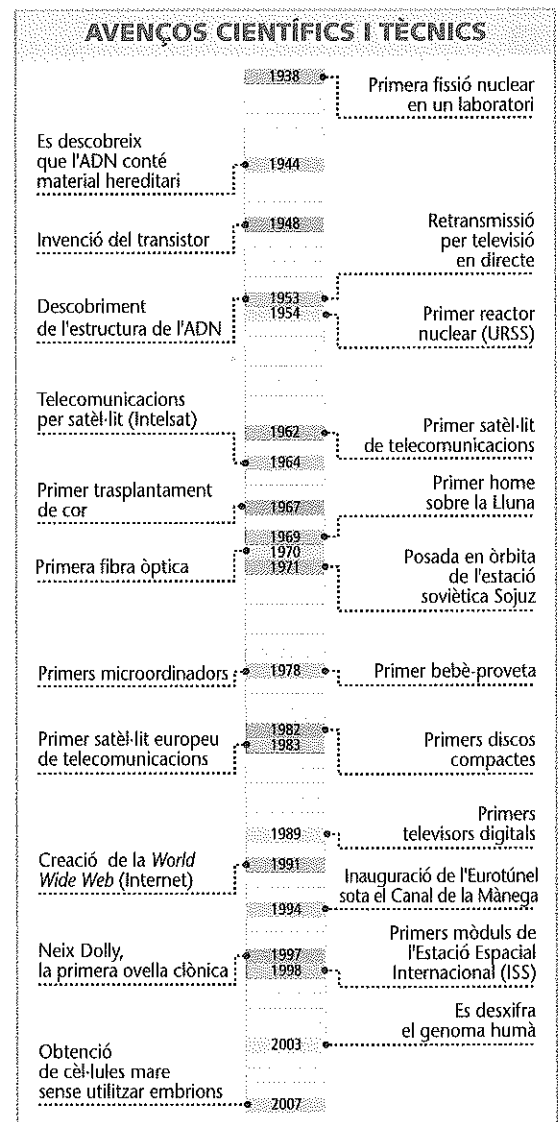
AVENÇOS CIENTÍFICS I TÈCNICS

1938 Primera fissió nuclear en un laboratori

Es descobreix que l'ADN conté material hereditari 1944

Invenció del transistor 1948 Retransmissió per televisió en directe

Descobriment de l'estructura de l'ADN 1953 1954 Primer reactor nuclear (URSS)

Telecomunicacions per satèl·lit (Intelsat) 1962 Primer satèl·lit de telecomunicacions 1964

Primer trasplantament de cor 1967 Primer home sobre la Lluna

1969 Primera fibra òptica 1970 1971 Posada en òrbita de l'estació soviètica Sojuz

Primers microordinadors 1978 Primer bebè-proveta

Primer satèl·lit europeu de telecomunicacions 1982 1983 Primers discos compactes

1989 Primers televisors digitals

Creació de la *World Wide Web* (Internet) 1991 Inauguració de l'Eurotúnel sota el Canal de la Mànega 1994

Neix Dolly, la primera ovella clònica 1997 1998 Primers mòduls de l'Estació Espacial Internacional (ISS)

2003 Es desxifra el genoma humà

Obtenció de cèl·lules mare sense utilitzar embrions 2007